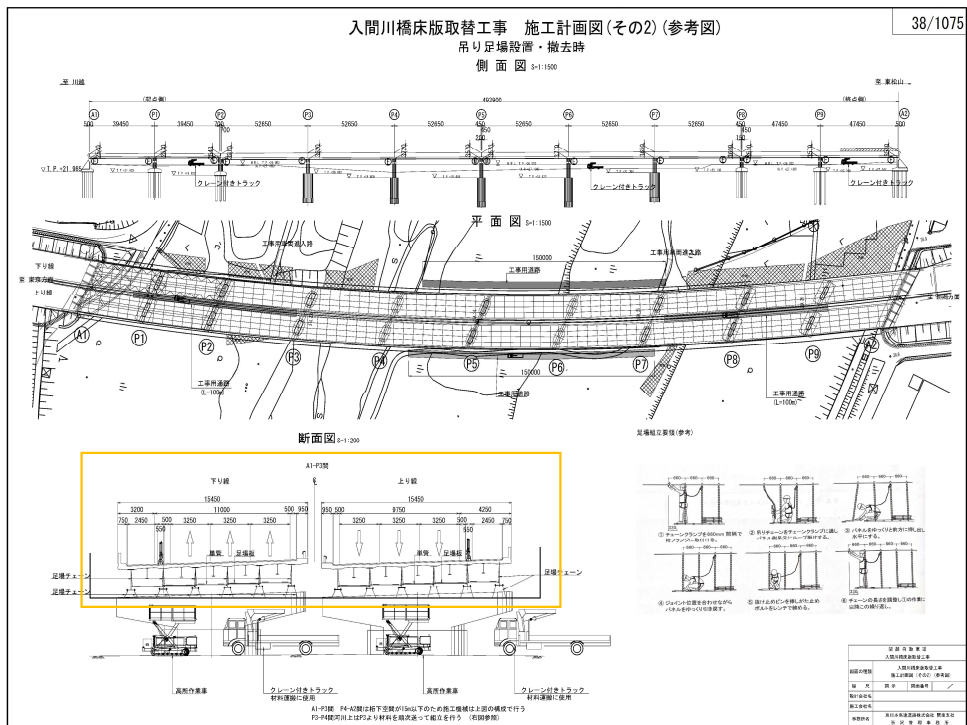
入間川橋床版取替工事　施工計画図(その2)(参考図)

38/1075

吊り足場設置・撤去時

側面図 S=1:1500

至 川越

至 東松山

(起点側)

(終点側)

493900

A1 P1 P2 P3 P4 P5 P6 P7 P8 P9 A2

500 39450 39450 52650 52650 52650 52650 52650 52650 47450 47450 500

▽T.P.=21.985

クレーン付きトラック

クレーン付きトラック

クレーン付きトラック

平面図 S=1:1500

工事用車両出入路

工事用車両進入路

150000

工事用通路

下り線

至 東京方面

上り線

至 前橋方面

A1 P1 P2 P3 P4 P5 P6 P7 P8 P9 A2

工事用通路 (L=100m)

150000

工事用通路

工事用通路 (L=100m)

断面図 S=1:200

A1-P3間

下り線

上り線

15450

15450

3200 11000 500 950

950 500 9750 4250

750 2450 500 3250 3250 3250

3250 3250 500 2450 750

550

550

車寄 足場板

車寄 足場板

足場チェーン

足場チェーン

足場チェーン

足場組立要領(参考)

① チェーンクランプを600mm間隔で桁フランジへ取り付ける。

② 吊りチェーンをチェーンクランプに通し、パネル吊元フックへ接続する。

③ パネルをゆっくりと前方に押し出し、水平にする。

④ ジョイント位置を合わせながらパネルをゆっくり引き寄せる。

⑤ 抜け止めピンを挿し、仮止めボルトをレンチで締める。

⑥ チェーンの長さを調整して①の作業に以降この繰り返し。

高所作業車

クレーン付きトラック 材料運搬に使用

高所作業車

クレーン付きトラック 材料運搬に使用

A1-P3間　P4-A2間は桁下空間が15m以下のため施工機械は上図の構成で行う

P3-P4間河川上はP3より材料を順次送って組立を行う　(右図参照)

図面の種類

入間川橋床版取替工事

入間川橋床版取替工事 施工計画図(その2)(参考図)

縮尺

図番

図面番号

東日本高速道路株式会社 関東支社

所沢管理事務所